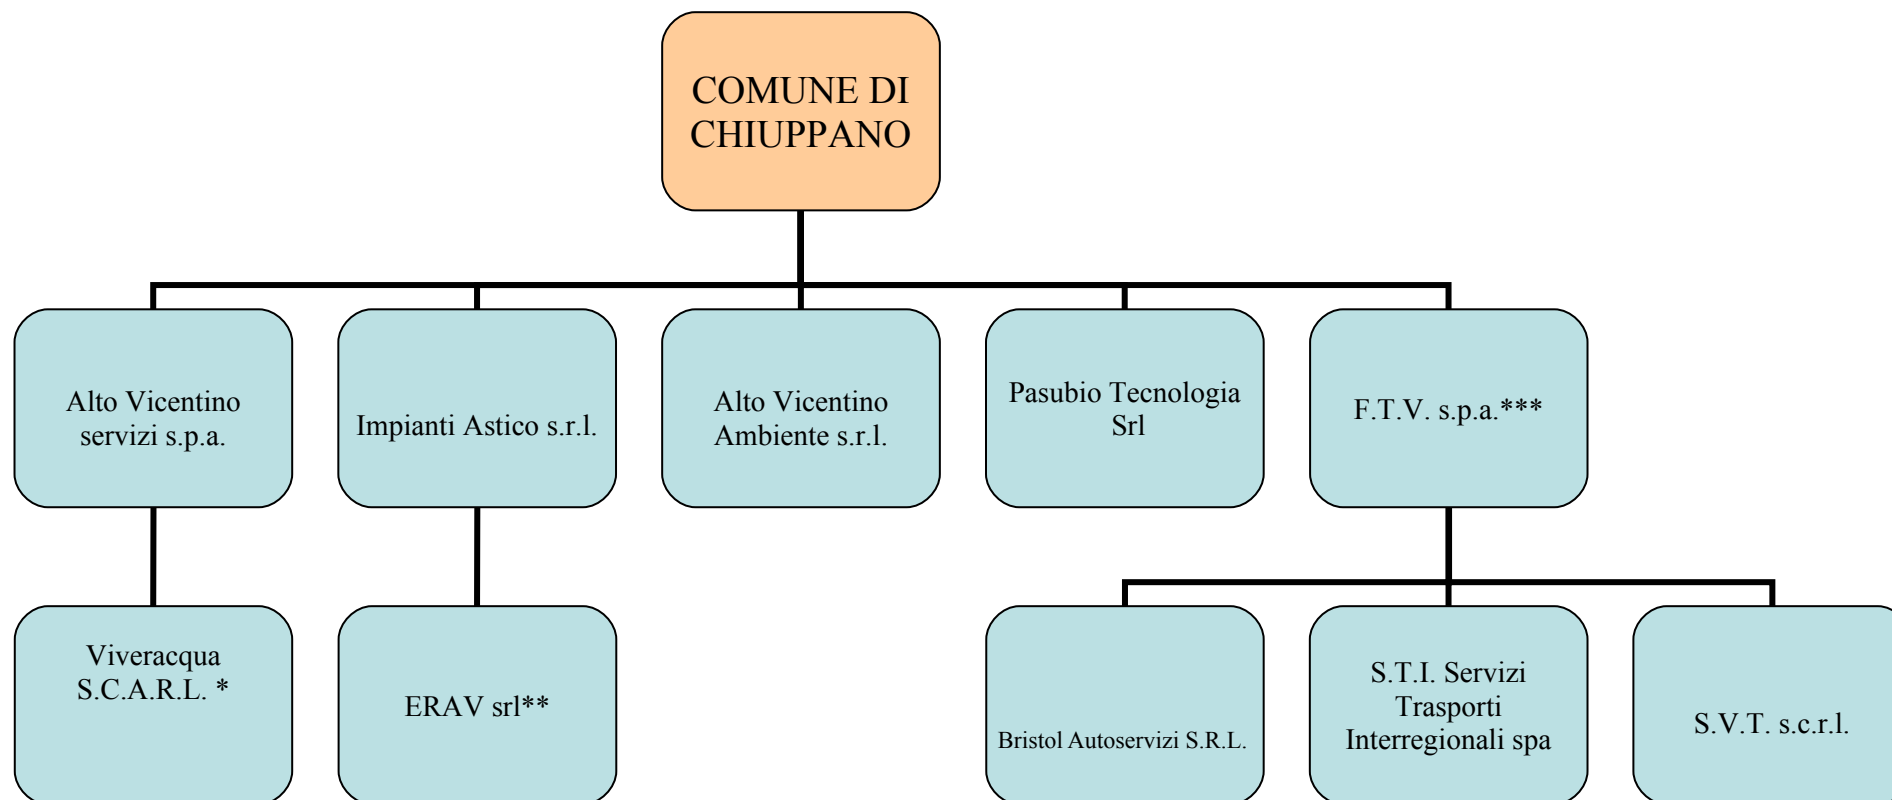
COMUNE DI CHIUPPANO

Alto Vicentino servizi s.p.a.

Impianti Astico s.r.l.

Alto Vicentino Ambiente s.r.l.

Pasubio Tecnologia Srl

F.T.V. s.p.a.***

Viveracqua S.C.A.R.L. *

ERAV srl**

Bristol Autoservizi S.R.L.

S.T.I. Servizi Trasporti Interregionali spa

S.V.T. s.c.r.l.